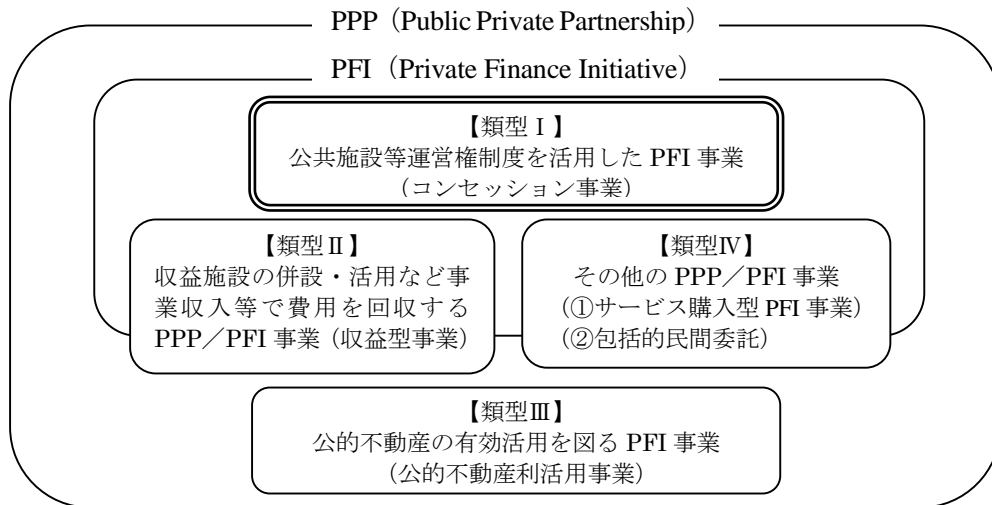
PPP（Public Private Partnership）

PFI（Private Finance Initiative）

【類型Ⅰ】
公共施設等運営権制度を活用した PFI 事業
（コンセッション事業）

【類型Ⅱ】
収益施設の併設・活用など事業収入等で費用を回収する PPP／PFI 事業（収益型事業）

【類型Ⅳ】
その他の PPP／PFI 事業
（①サービス購入型 PFI 事業）
（②包括的民間委託）

【類型Ⅲ】
公的不動産の有効活用を図る PFI 事業
（公的不動産利活用事業）